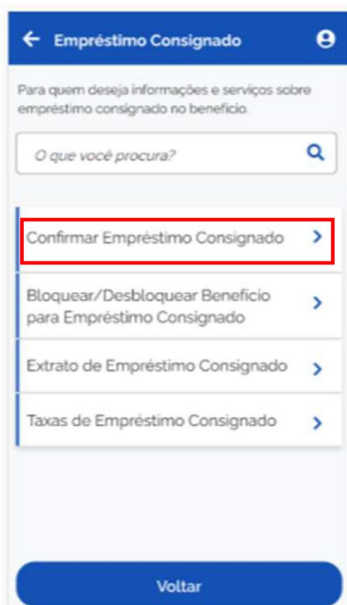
Empréstimo Consignado

Para quem deseja informações e serviços sobre empréstimo consignado no benefício.

O que você procura?

Confirmar Empréstimo Consignado

Bloquear/Desbloquear Benefício para Empréstimo Consignado

Extrato de Empréstimo Consignado

Taxas de Empréstimo Consignado

Voltar